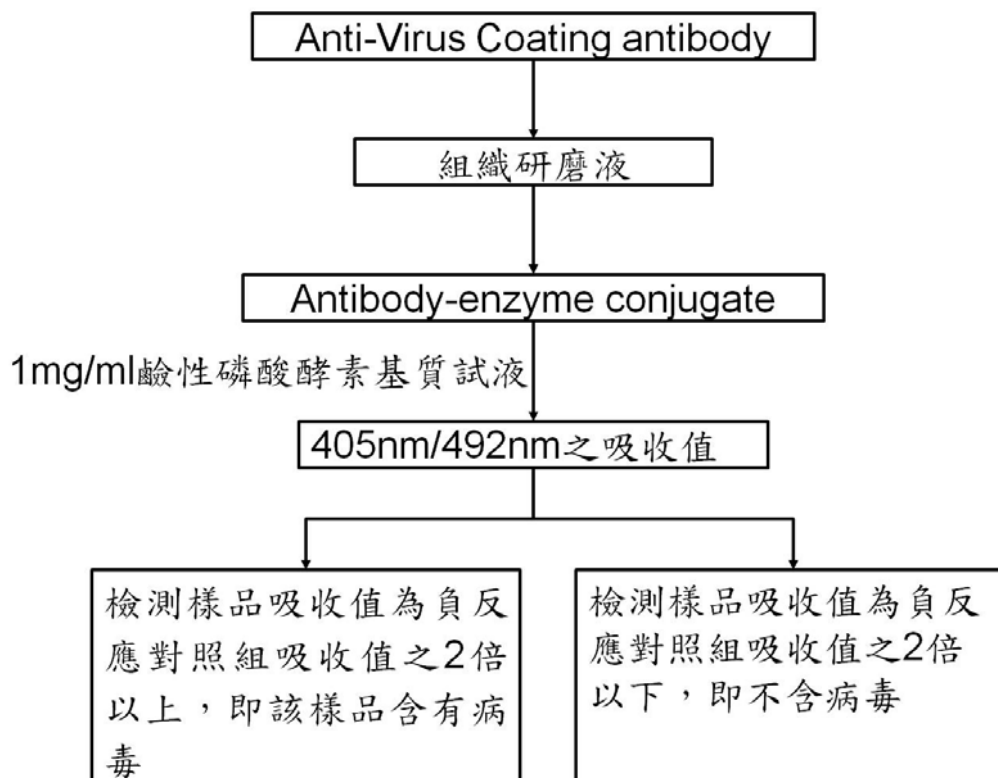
Anti-Virus Coating antibody

組織研磨液

Antibody-enzyme conjugate

1mg/ml鹼性磷酸酵素基質試液

405nm/492nm之吸收值

檢測樣品吸收值為負反應對照組吸收值之2倍以上，即該樣品含有病毒

檢測樣品吸收值為負反應對照組吸收值之2倍以下，即不含病毒